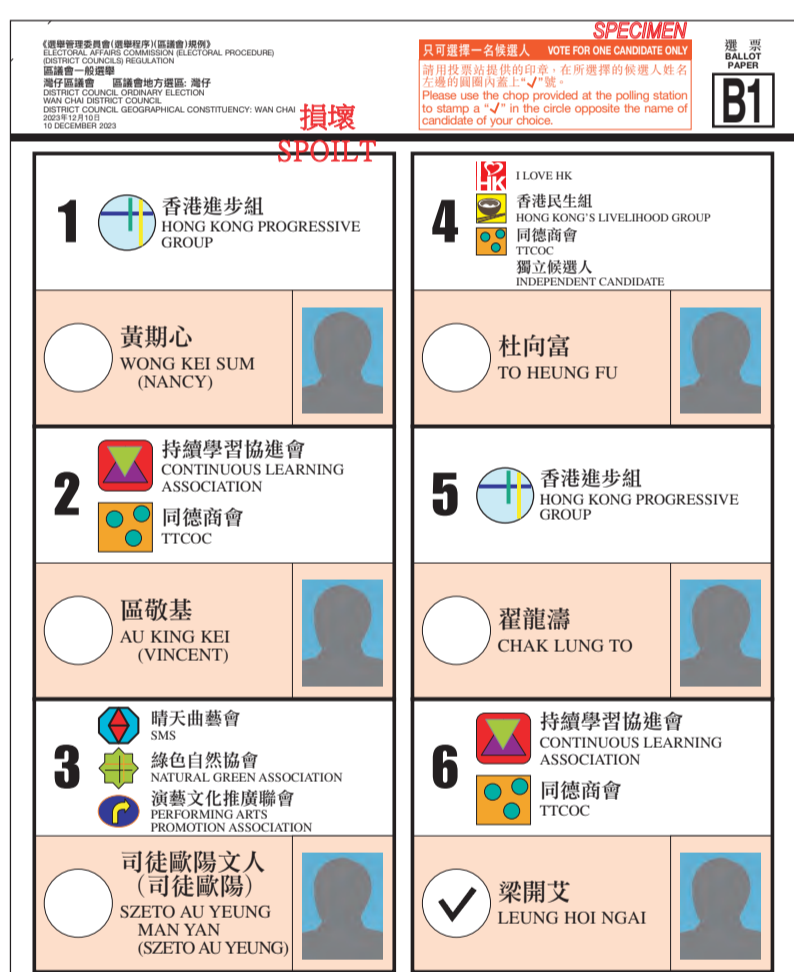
《選舉管理委員會(選舉程序)(區議會)規例》
ELECTORAL AFFAIRS COMMISSION (ELECTORAL PROCEDURE) (DISTRICT COUNCILS) REGULATION
區議會一般選舉
灣仔區議會 區議會地方選區: 灣仔
DISTRICT COUNCIL ORDINARY ELECTION
WAN CHAI DISTRICT COUNCIL
DISTRICT COUNCIL GEOGRAPHICAL CONSTITUENCY: WAN CHAI
2023年12月10日
10 DECEMBER 2023

SPECIMEN

只可選擇一名候選人 VOTE FOR ONE CANDIDATE ONLY
請用投票站提供的印章，在所選擇的候選人姓名左邊的圓圈內蓋上"✓"號。
Please use the chop provided at the polling station to stamp a "✓" in the circle opposite the name of candidate of your choice.

選票
BALLOT PAPER
B1

損壞
SPOILT

1
香港進步組
HONG KONG PROGRESSIVE GROUP
黃期心
WONG KEI SUM (NANCY)

4
I LOVE HK
香港民生組
HONG KONG'S LIVELIHOOD GROUP
同德商會
TTCOC
獨立候選人
INDEPENDENT CANDIDATE
杜向富
TO HEUNG FU

2
持續學習協進會
CONTINUOUS LEARNING ASSOCIATION
同德商會
TTCOC
區敬基
AU KING KEI (VINCENT)

5
香港進步組
HONG KONG PROGRESSIVE GROUP
翟龍濤
CHAK LUNG TO

3
晴天曲藝會
SMS
綠色自然協會
NATURAL GREEN ASSOCIATION
演藝文化推廣聯會
PERFORMING ARTS PROMOTION ASSOCIATION
司徒歐陽文人
(司徒歐陽)
SZETO AU YEUNG MAN YAN
(SZETO AU YEUNG)

6
持續學習協進會
CONTINUOUS LEARNING ASSOCIATION
同德商會
TTCOC
梁開艾
LEUNG HOI NGAI